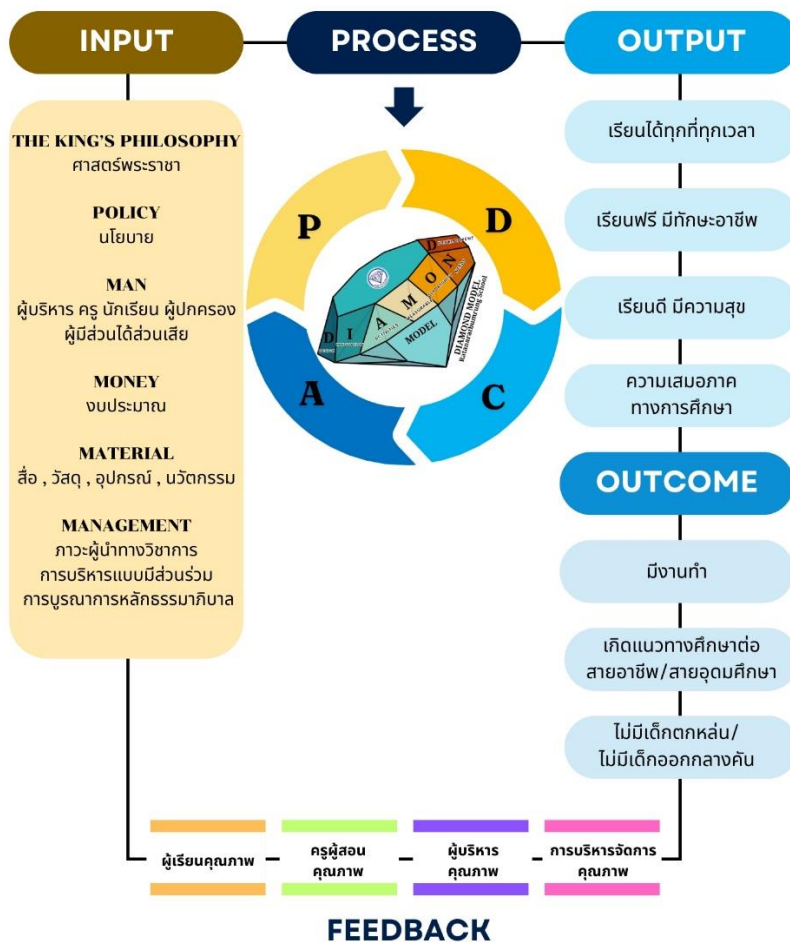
INPUT

PROCESS

OUTPUT

THE KING'S PHILOSOPHY
ศาสตร์พระราชา

POLICY
นโยบาย

MAN
ผู้บริหาร ครู นักเรียน ผู้ปกครอง ผู้มีส่วนได้ส่วนเสีย

MONEY
งบประมาณ

MATERIAL
สื่อ , วัสดุ , อุปกรณ์ , นวัตกรรม

MANAGEMENT
ภาวะผู้นำทางวิชาการ
การบริหารแบบมีส่วนร่วม
การบูรณาการหลักธรรมาภิบาล

P

D

A

C

D I A M O N D MODEL

DIAMOND MODEL
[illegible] School

เรียนได้ทุกที่ทุกเวลา

เรียนฟรี มีทักษะอาชีพ

เรียนดี มีความสุข

ความเสมอภาค ทางการศึกษา

OUTCOME

มีงานทำ

เกิดแนวทางศึกษาต่อ สายอาชีพ/สายอุดมศึกษา

ไม่มีเด็กตกหล่น/ ไม่มีเด็กออกกลางคัน

ผู้เรียนคุณภาพ

ครูผู้สอน คุณภาพ

ผู้บริหาร คุณภาพ

การบริหารจัดการ คุณภาพ

FEEDBACK